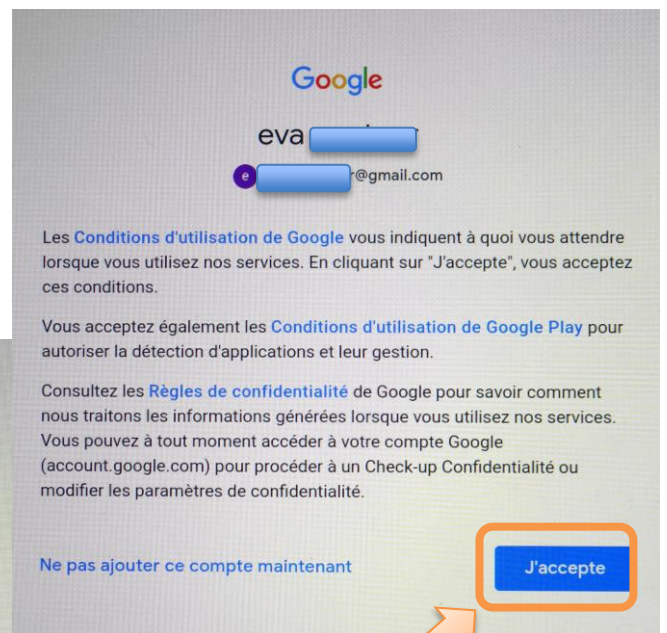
Google

eva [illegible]

e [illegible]r@gmail.com

Les Conditions d'utilisation de Google vous indiquent à quoi vous attendre lorsque vous utilisez nos services. En cliquant sur "J'accepte", vous acceptez ces conditions.

Vous acceptez également les Conditions d'utilisation de Google Play pour autoriser la détection d'applications et leur gestion.

Consultez les Règles de confidentialité de Google pour savoir comment nous traitons les informations générées lorsque vous utilisez nos services. Vous pouvez à tout moment accéder à votre compte Google (account.google.com) pour procéder à un Check-up Confidentialité ou modifier les paramètres de confidentialité.

Ne pas ajouter ce compte maintenant

J'accepte